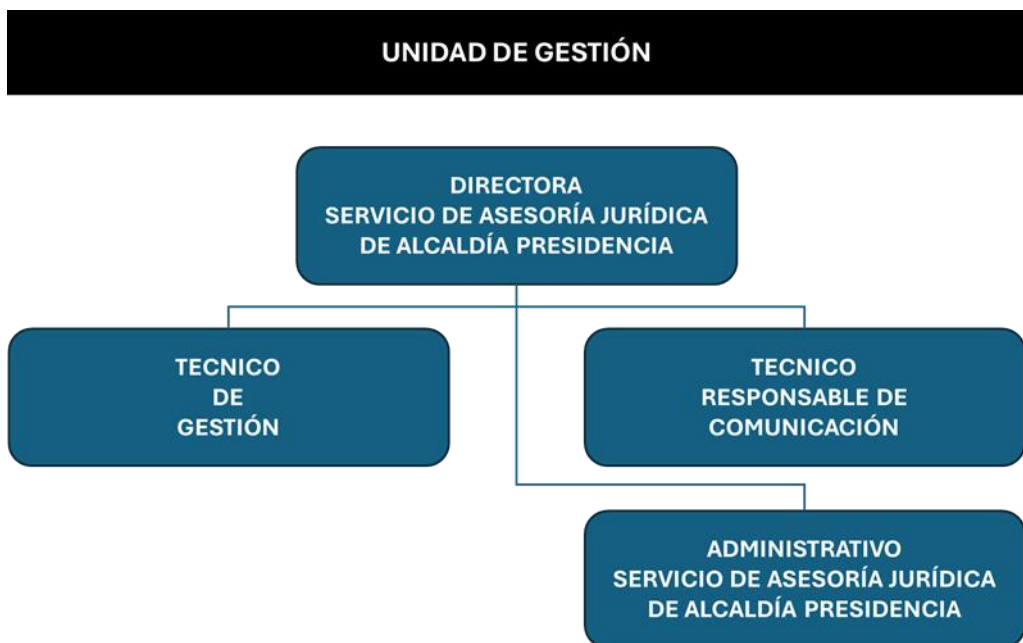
UNIDAD DE GESTIÓN

DIRECTORA
SERVICIO DE ASESORÍA JURÍDICA
DE ALCALDÍA PRESIDENCIA

TECNICO
DE
GESTIÓN

TECNICO
RESPONSABLE DE
COMUNICACIÓN

ADMINISTRATIVO
SERVICIO DE ASESORÍA JURÍDICA
DE ALCALDÍA PRESIDENCIA